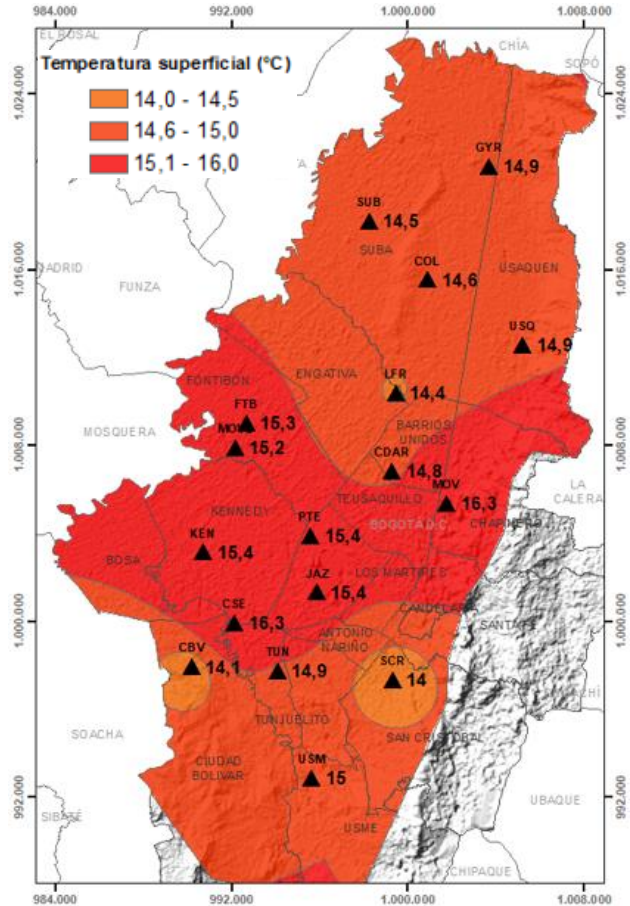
984.000
992.000
1.000.000
1.008.000

EL ROSAL
CHÍA
SOPÓ

Temperatura superficial (°C)
14,0 - 14,5
14,6 - 15,0
15,1 - 16,0

1.024.000
1.016.000
1.008.000
1.000.000
992.000

GYR 14,9
SUB 14,5
SUBA
COL 14,6
USAQUEN
MADRID
FUNZA
USQ 14,9
FONTIBON
ENGATIVA
LFR 14,4
FTB 15,3
MOS 15,2
MOSQUERA
BARRIOS UNIDOS
CDAR 14,8
MOV 16,3
LA CALERA
TEUSAQUILLO
KENNEDY
PTE 15,4
BOGOTÁ D.C.
CHAPINERO
KEN 15,4
BOSA
LOS MARTIRES
JAZ 15,4
CSE 16,3
CANDELARIA
SANTAFE
ANTONIO NARIÑO
CBV 14,1
TUN 14,9
SCR 14
CHÍ
TUNJUELITO
SOACHA
SAN CRISTOBAL
CIUDAD BOLIVAR
USM 15
SIBATÉ
UBAQUE
USME
CHIPAQUE

984.000
992.000
1.000.000
1.008.000